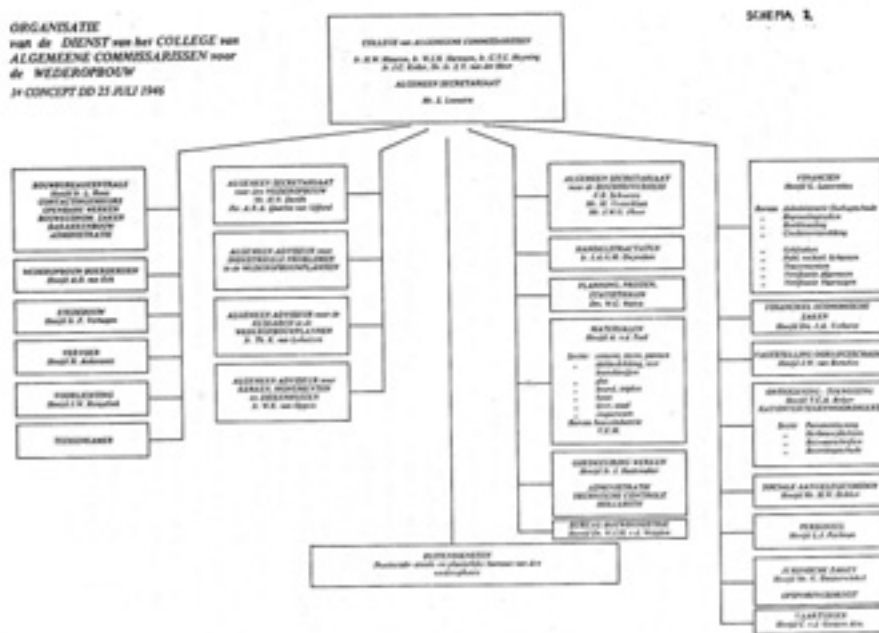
ORGANISATIE
van de DIENST van het COLLEGE van ALGEMEENE COMMISSARISSEN voor de WEDEROPBOUW
3e CONCEPT DD 25 JULI 1946

SCHEMA 2

COLLEGE van ALGEMEENE COMMISSARISSEN
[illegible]
ALGEMEEN SECRETARIAAT
Mr. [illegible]

BOUWBUREAUCENTRALE
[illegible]
CONTACTORGANEN
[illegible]
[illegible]
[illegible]
ADMINISTRATIE

WEDEROPBOUW BOERDERIJEN
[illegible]

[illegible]
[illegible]

VERVOER
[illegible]

VOORLICHTING
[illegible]

TIJDGENAMEN

ALGEMEEN SECRETARIAAT voor den WEDEROPBOUW
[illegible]

ALGEMEEN ADVISEUR voor INDUSTRIEELE PROBLEMEN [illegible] WEDEROPBOUWPLANNEN
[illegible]

ALGEMEEN ADVISEUR voor de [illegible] WEDEROPBOUWPLANNEN
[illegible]

ALGEMEEN ADVISEUR voor KERKEN, MONUMENTEN en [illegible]
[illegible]

ALGEMEEN SECRETARIAAT voor de BOUWNIJVERHEID
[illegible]

HANDELSTRACTATEN
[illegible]

PLANNING, PRIJZEN, STATISTIEKEN
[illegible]

MATERIALEN
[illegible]
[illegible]

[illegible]
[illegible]

ADMINISTRATIE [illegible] CONTROLE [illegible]

BUREAU BOUWNIJVERHEID
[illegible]

BUITENDIENSTEN
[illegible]

FINANCIEN
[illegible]
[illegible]

FINANCIEEL-ECONOMISCHE ZAKEN
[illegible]

VASTSTELLING OORLOGSSCHADE
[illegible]

ONTEIGENING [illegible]
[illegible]

SOCIALE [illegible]
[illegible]

PERSONEEL
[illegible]

JURIDISCHE ZAKEN
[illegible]

OPSPORINGSDIENST

VAARTUIGEN
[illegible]